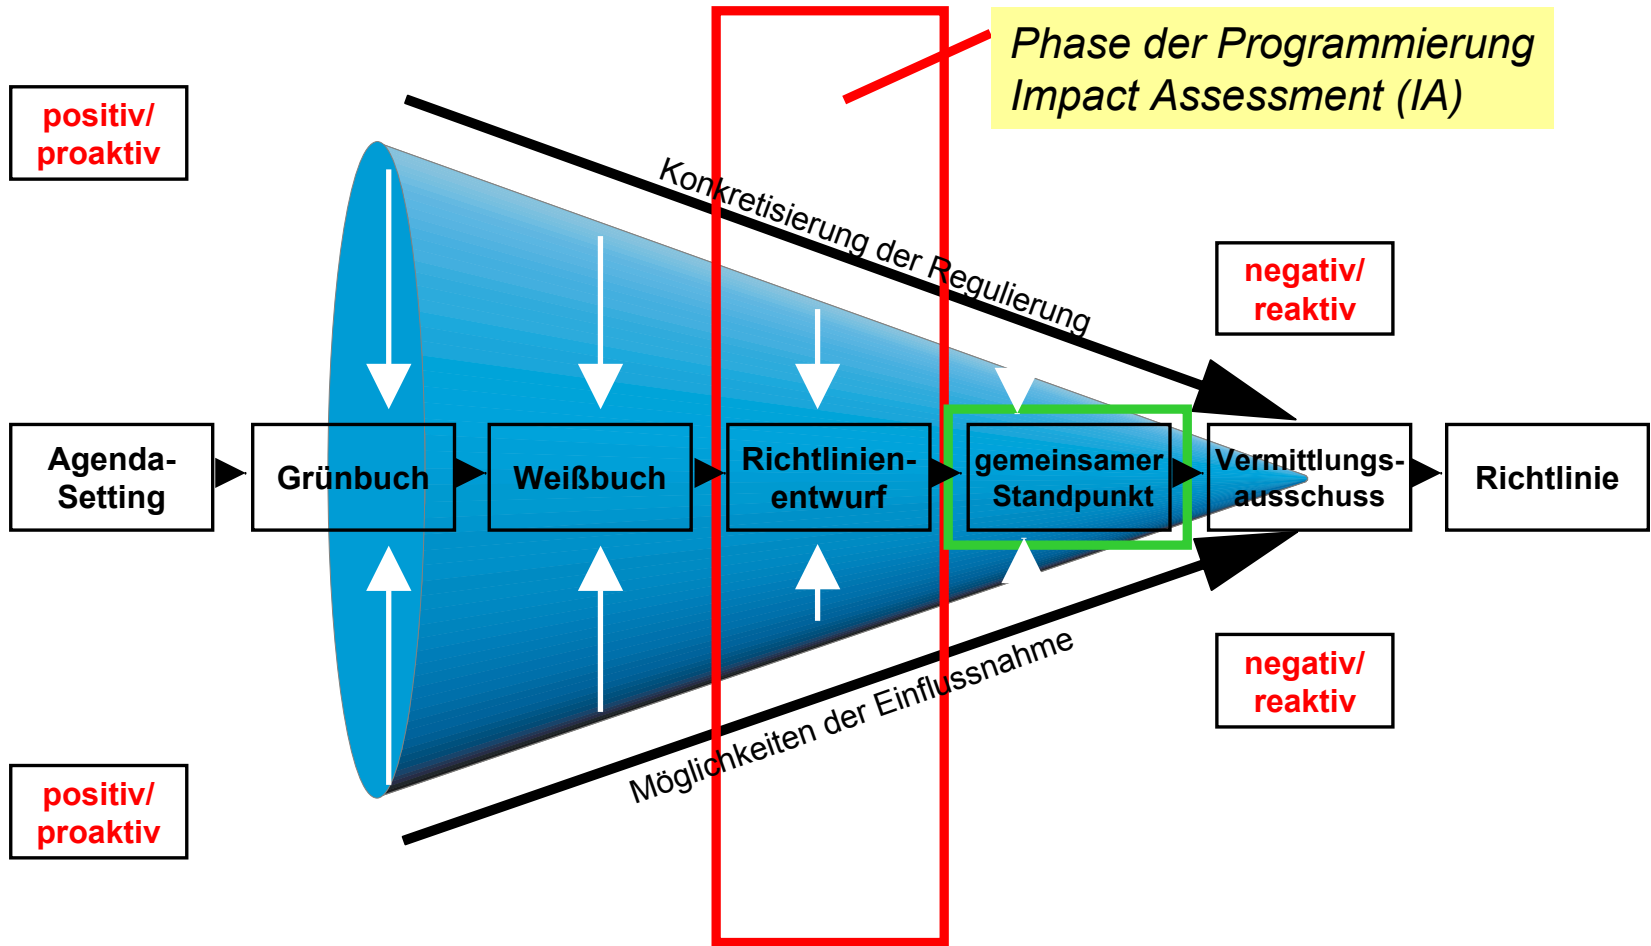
Phase der Programmierung
Impact Assessment (IA)

positiv/
proaktiv

Konkretisierung der Regulierung

negativ/
reaktiv

Agenda-Setting

Grünbuch

Weißbuch

Richtlinienentwurf

gemeinsamer Standpunkt

Vermittlungsausschuss

Richtlinie

negativ/
reaktiv

Möglichkeiten der Einflussnahme

positiv/
proaktiv